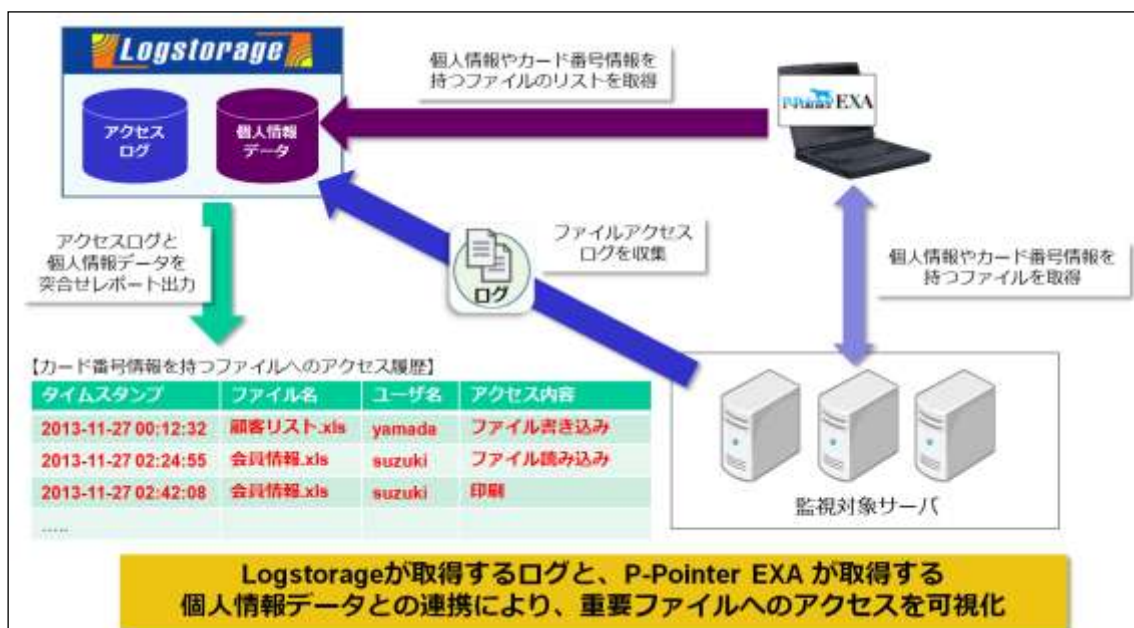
Logstorage

アクセスログ

個人情報データ

個人情報やカード番号情報を持つファイルのリストを取得

P-Pointer EXA

アクセスログと個人情報データを突合せレポート出力

ログ

ファイルアクセスログを収集

個人情報やカード番号情報を持つファイルを取得

【カード番号情報を持つファイルへのアクセス履歴】

| タイムスタンプ | ファイル名 | ユーザ名 | アクセス内容 |
|---|---|---|---|
| 2013-11-27 00:12:32 | 顧客リスト.xls | yamada | ファイル書き込み |
| 2013-11-27 02:24:55 | 会員情報.xls | suzuki | ファイル読み込み |
| 2013-11-27 02:42:08 | 会員情報.xls | suzuki | 印刷 |
| ...... | | | |

監視対象サーバ

Logstorageが取得するログと、P-Pointer EXA が取得する個人情報データとの連携により、重要ファイルへのアクセスを可視化